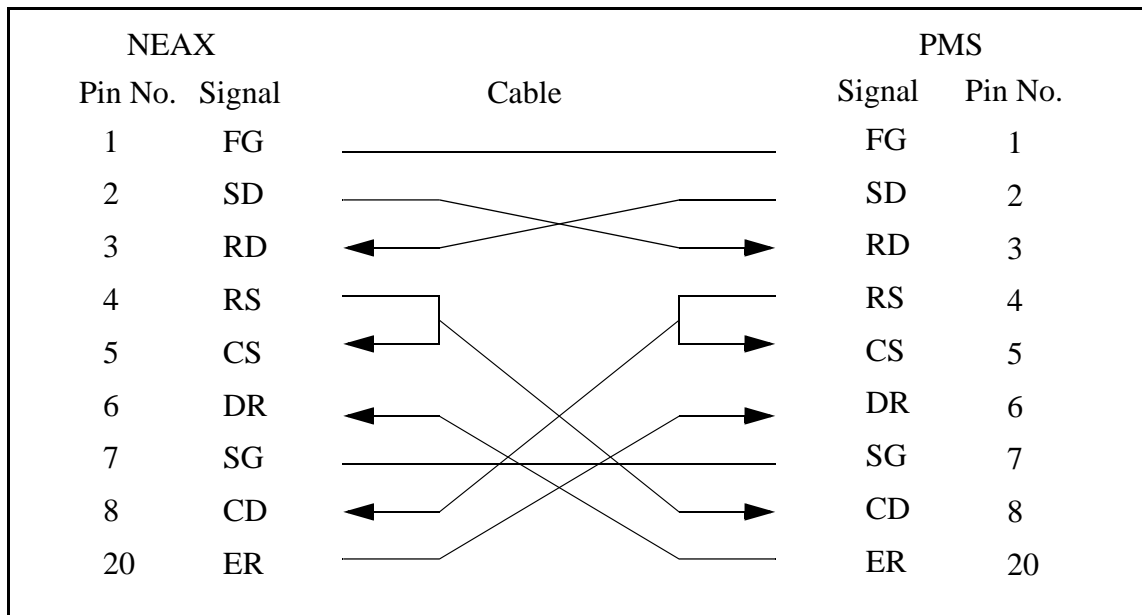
NEAX

| Pin No. | Signal |
|---|---|
| 1 | FG |
| 2 | SD |
| 3 | RD |
| 4 | RS |
| 5 | CS |
| 6 | DR |
| 7 | SG |
| 8 | CD |
| 20 | ER |

Cable

PMS

| Signal | Pin No. |
|---|---|
| FG | 1 |
| SD | 2 |
| RD | 3 |
| RS | 4 |
| CS | 5 |
| DR | 6 |
| SG | 7 |
| CD | 8 |
| ER | 20 |